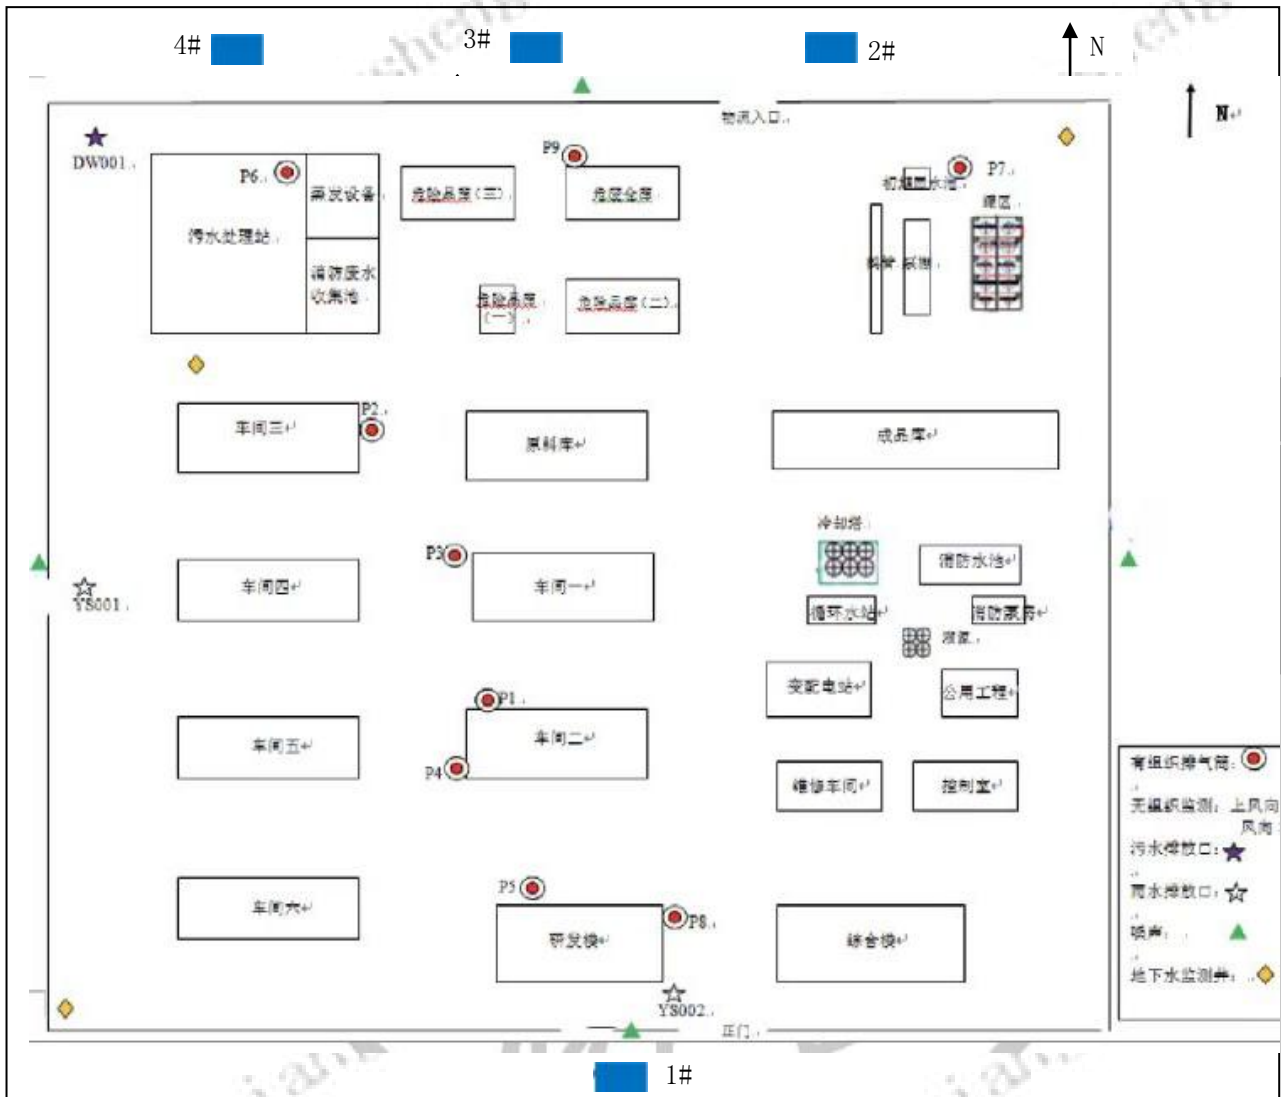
4#

3#

2#

N

N

物流入口

DW001

P6

污水处理站

蒸发设备

消防废水收集池

危险品库（三）

P9

危废仓库

危险品库（一）

危险品库（二）

P7

初期雨水池

罐区

储罐

泵房

P2

车间三

原料库

成品库

冷却塔

P3

车间四

YS001

车间一

循环水站

消防水池

消防泵房

泵区

变配电站

公用工程

P1

车间五

车间二

P4

维修车间

控制室

有组织排气筒：

无组织监测：上风向 下风向

污水排放口：

雨水排放口：

噪声：

地下水监测井：

P5

P8

车间六

研发楼

综合楼

YS002

正门

1#